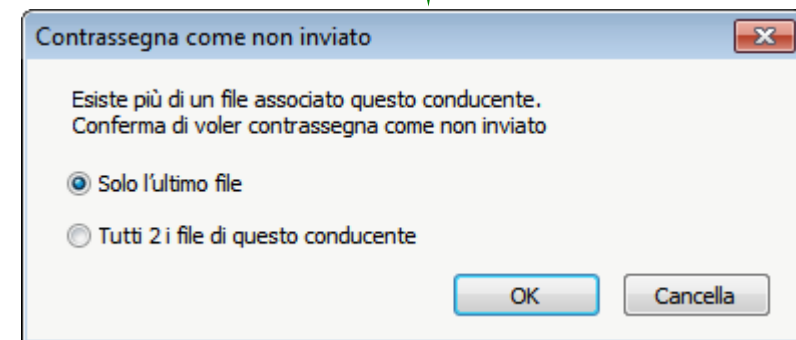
Contrassegna come non inviato

Esiste più di un file associato questo conducente.
Conferma di voler contrassegna come non inviato

Solo l'ultimo file

Tutti 2 i file di questo conducente

OK

Cancella